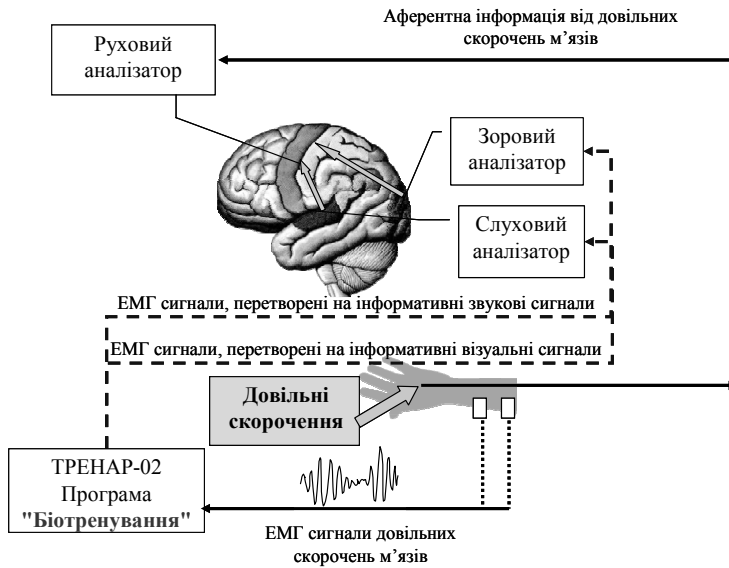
Аферентна інформація від довільних скорочень м'язів

Руховий аналізатор

Зоровий аналізатор

Слуховий аналізатор

ЕМГ сигнали, перетворені на інформативні звукові сигнали

ЕМГ сигнали, перетворені на інформативні візуальні сигнали

Довільні скорочення

ТРЕНАР-02
Програма
"Біотренування"

ЕМГ сигнали довільних скорочень м'язів